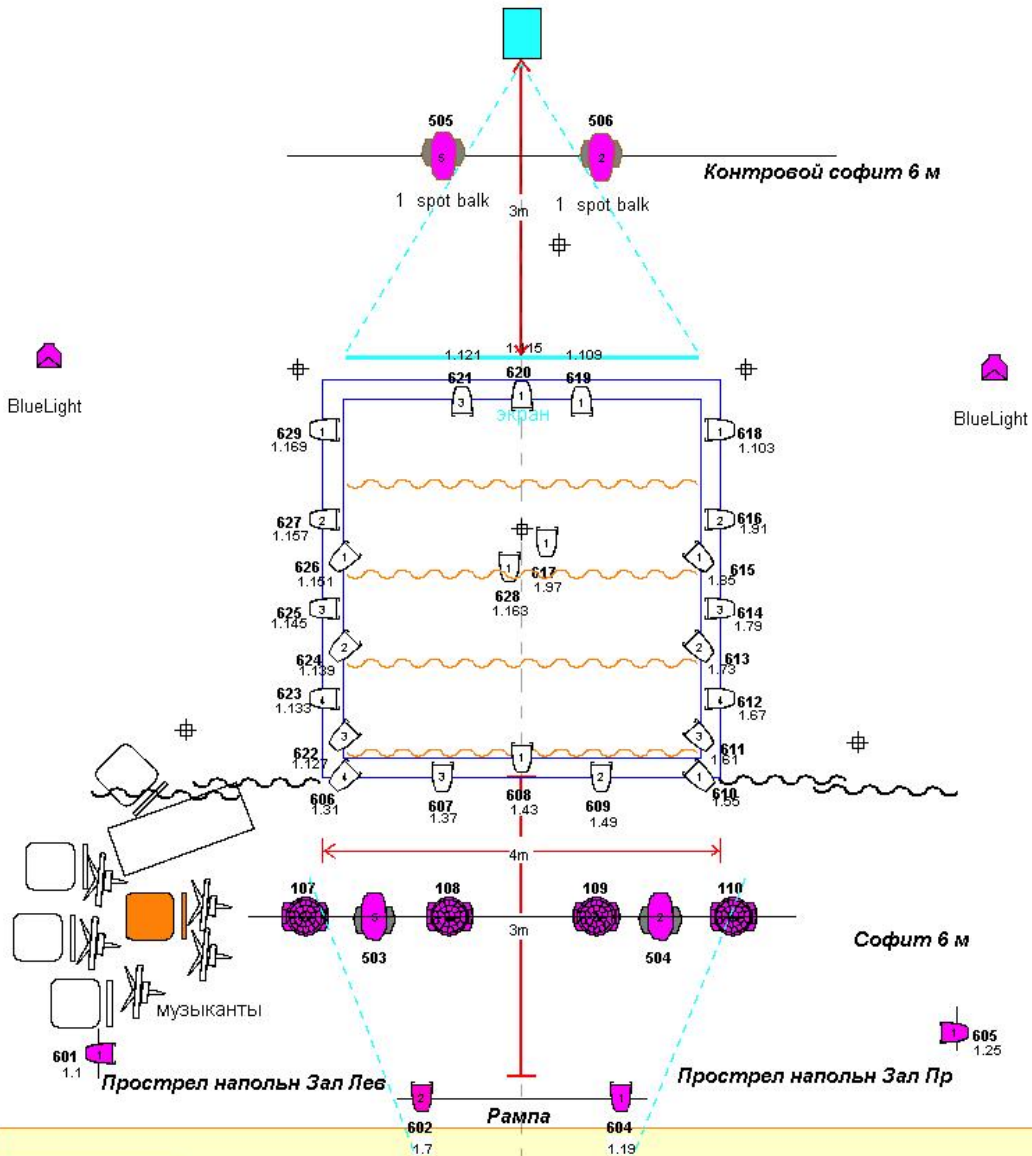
505
5
506
2
Контровой софит 6 м
1 spot balk
3m
1 spot balk

BlueLight
1.121
1.115
1.109
BlueLight
621
3
620
619
1
экран
629
1
1.169
618
1
1.103
627
2
1.157
616
2
1.91
626
1
1.151
1
617
1.97
1
628
1.163
1
615
1.85
625
3
1.145
3
614
1.79
624
2
1.139
2
613
1.73
623
4
1.133
4
612
1.67
622
3
1.127
3
611
1.61
4
606
1.31
3
607
1.37
1
608
1.43
2
609
1.49
1
610
1.55
4m
107
5
108
109
2
110
3m
503
504
Софит 6 м
музыканты
1
605
1.25
601
1
1.1
Прострел напольн Зал Лев
Прострел напольн Зал Пр
2
1
Рампа
602
1.7
604
1.19